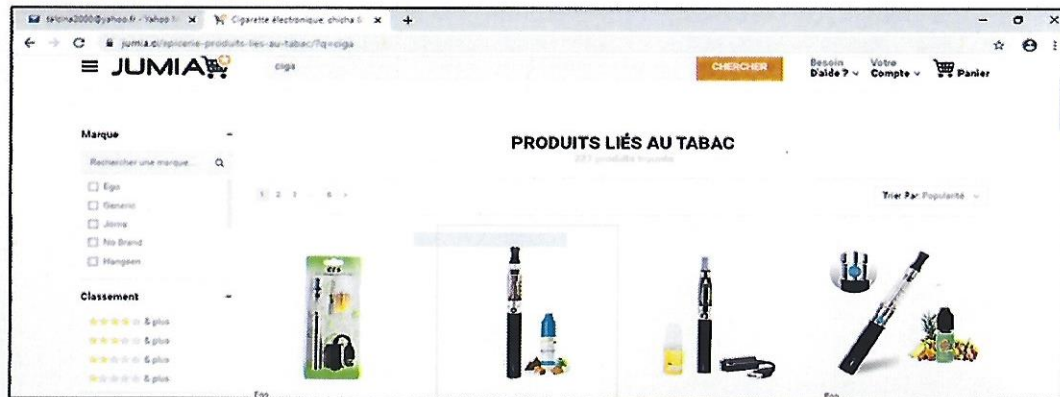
faloina2000@yahoo.fr - Yahoo M × Cigarette électronique, chicha & × +

jumia.ci/epicerie-produits-lies-au-tabac/?q=ciga

≡ JUMIA

ciga

CHERCHER

Besoin D'aide ?

Votre Compte

Panier

Marque

Rechercher une marque...

Ego

Generic

Jomw

No Brand

Hangsen

Classement

& plus

& plus

& plus

& plus

PRODUITS LIÉS AU TABAC

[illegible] produits trouvés

1 2 3 ... 6 >

Trier Par: Popularité

Ego

Ego